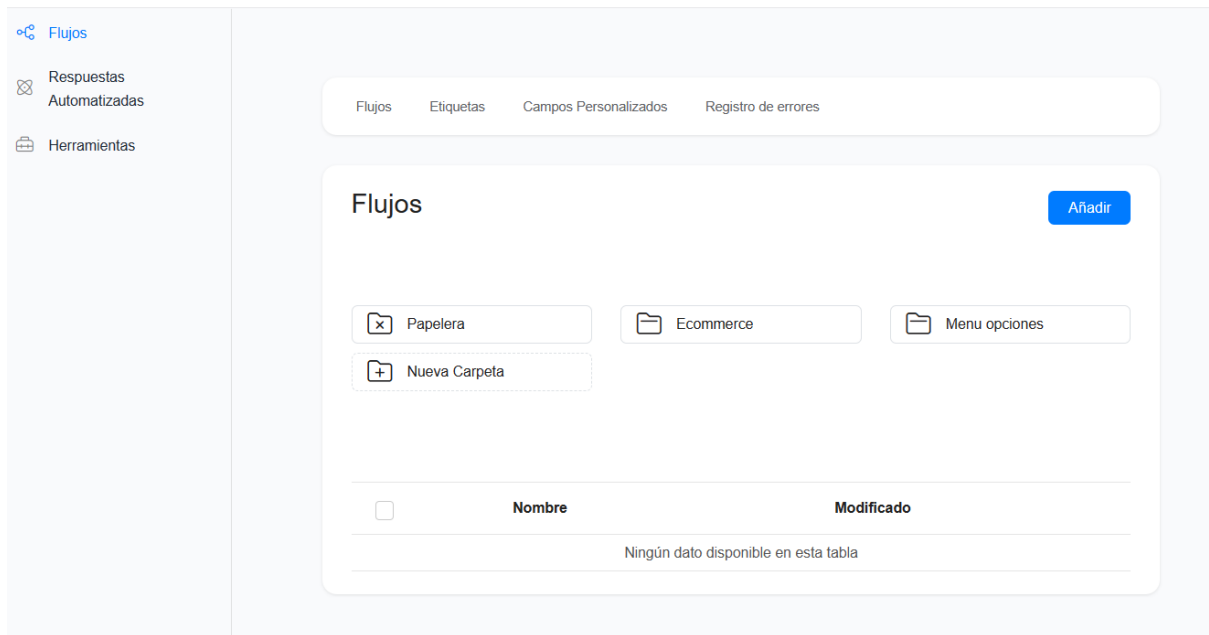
Flujos
Respuestas Automatizadas
Herramientas

Flujos Etiquetas Campos Personalizados Registro de errores

Flujos

Añadir

Papelera
Ecommerce
Menu opciones
Nueva Carpeta

| | Nombre | Modificado |
|---|---|---|
| Ningún dato disponible en esta tabla | | |